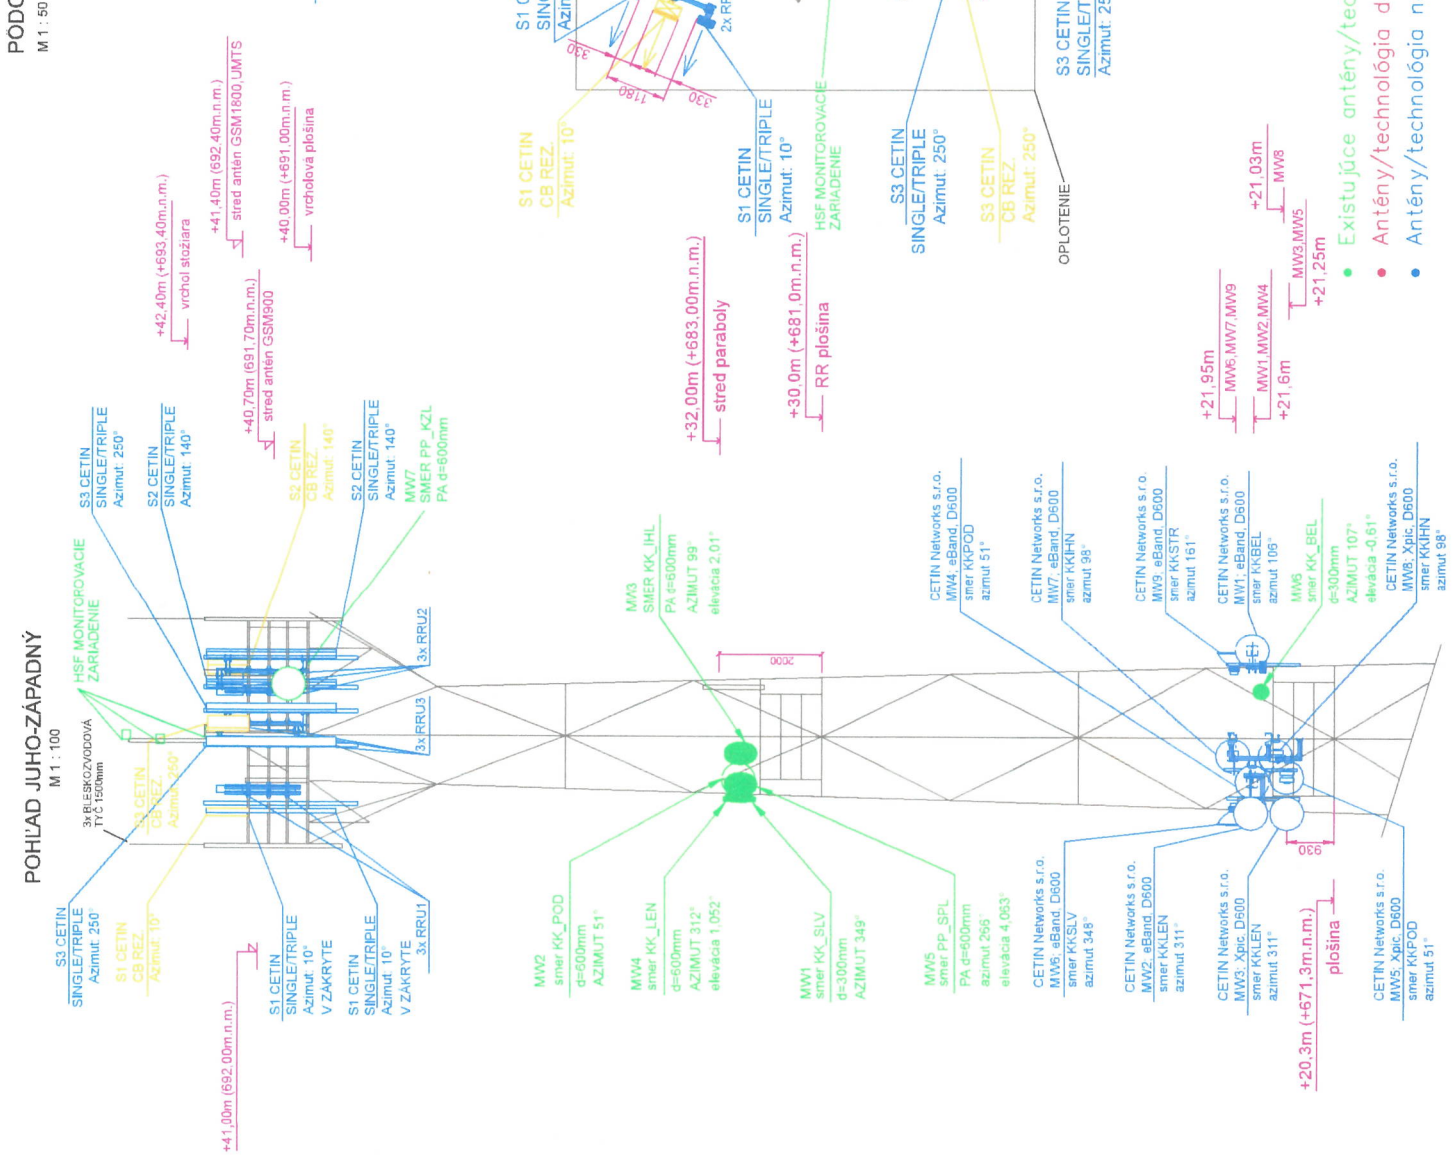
PÔDO
M 1 : 50

POHĽAD JUHO-ZÁPADNÝ
M 1 : 100

3x BLESKOZVODOVÁ TYČ 1500mm

S3 CETIN
SINGLE/TRIPLE
Azimut: 250°

S1 CETIN
CB REZ.
Azimut: 10°

S3 CETIN
CB REZ.
Azimut: 250°

HSF MONITOROVACIE ZARIADENIE

S3 CETIN
SINGLE/TRIPLE
Azimut: 250°

S2 CETIN
SINGLE/TRIPLE
Azimut: 140°

S2 CETIN
CB REZ.
Azimut: 140°

S2 CETIN
SINGLE/TRIPLE
Azimut: 140°

MW7
SMER PP_KZL
PA d=600mm

3x RRU2
3x RRU3
3x RRU1

S1 CETIN
SINGLE/TRIPLE
Azimut: 10°
V ZÁKRYTE

S1 CETIN
SINGLE/TRIPLE
Azimut: 10°
V ZÁKRYTE

+41,00m (692,00m.n.m.)

+42,40m (+693,40m.n.m.)
vrchol stožiara

+41,40m (692,40m.n.m.)
stred antén GSM1800,UMTS

+40,00m (+691,00m.n.m.)
vrcholová plošina

+40,70m (691,70m.n.m.)
stred antén GSM900

MW3
SMER KK_IHL
PA d=600mm
AZIMUT 99°
elevácia 2,01°

2000

+32,00m (+683,00m.n.m.)
stred paraboly

+30,0m (+681,0m.n.m.)
RR plošina

MW2
smer KK_POD
d=600mm
AZIMUT 51°

MW4
smer KK_LEN
d=600mm
AZIMUT 312°
elevácia 1,052°

MW1
smer KK_SLV
d=300mm
AZIMUT 349°

MW5
smer PP_SPL
PA d=600mm
azimut 266°
elevácia 4,063°

S1 CETIN
CB REZ.
Azimut: 10°

S1 CETIN
SINGLE/TRIPLE
Azimut: 10°

HSF MONITOROVACIE ZARIADENIE

S3 CETIN
SINGLE/TRIPLE
Azimut: 250°

S3 CETIN
CB REZ.
Azimut: 250°

OPLOTENIE

S3 CETIN
SINGLE/T
Azimut: 25

S1 C
SING
Azim

2x RF

330
1180
330

CETIN Networks s.r.o.
MW4: eBand, D600
smer KKPOD
azimut 51°

CETIN Networks s.r.o.
MW7: eBand, D600
smer KKIHN
azimut 98°

CETIN Networks s.r.o.
MW9: eBand, D600
smer KKSTR
azimut 161°

CETIN Networks s.r.o.
MW1: eBand, D600
smer KKBEL
azimut 106°

MW6
smer KK_BEL
d=300mm
AZIMUT 107°
elevácia -0,61°

CETIN Networks s.r.o.
MW8: Xpic, D600
smer KKIHN
azimut 98°

CETIN Networks s.r.o.
MW6: eBand, D600
smer KKSLV
azimut 348°

CETIN Networks s.r.o.
MW2: eBand, D600
smer KKLEN
azimut 311°

CETIN Networks s.r.o.
MW3: Xpic, D600
smer KKLEN
azimut 311°

CETIN Networks s.r.o.
MW5: Xpic, D600
smer KKPOD
azimut 51°

930

+20,3m (+671,3m.n.m.)
plošina

+21,95m
MW6,MW7,MW9

MW1,MW2,MW4
+21,6m

MW3,MW5
+21,25m

+21,03m
MW8

Existujúce antény/tec
Antény/technológia d
Antény/technológia n